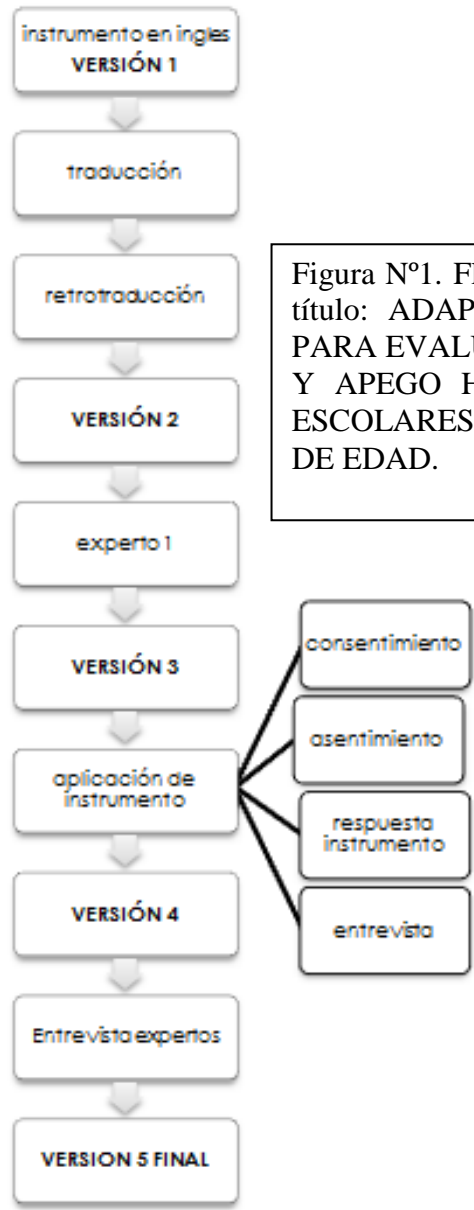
instrumento en ingles
VERSIÓN 1

traducción

retrotraducción

VERSIÓN 2

experto 1

VERSIÓN 3

aplicación de instrumento

VERSIÓN 4

Entrevista expertos

VERSION 5 FINAL

Figura Nº1. F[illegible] título: ADAP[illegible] PARA EVALU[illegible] Y APEGO H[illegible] ESCOLARES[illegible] DE EDAD.

consentimiento

asentimiento

respuesta instrumento

entrevista